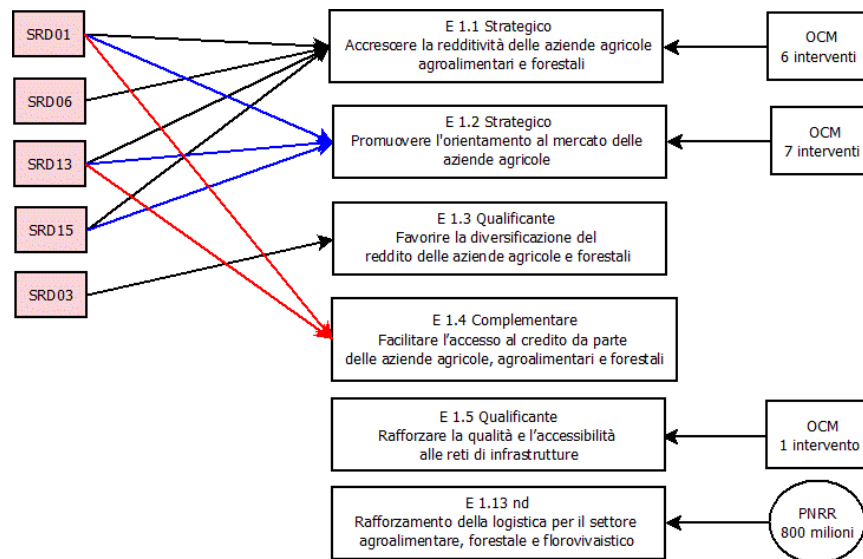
SRD01

SRD06

SRD13

SRD15

SRD03

E 1.1 Strategico
Accrescere la redditività delle aziende agricole agroalimentari e forestali

OCM
6 interventi

E 1.2 Strategico
Promuovere l'orientamento al mercato delle aziende agricole

OCM
7 interventi

E 1.3 Qualificante
Favorire la diversificazione del reddito delle aziende agricole e forestali

E 1.4 Complementare
Facilitare l'accesso al credito da parte delle aziende agricole, agroalimentari e forestali

E 1.5 Qualificante
Rafforzare la qualità e l'accessibilità alle reti di infrastrutture

OCM
1 intervento

E 1.13 nd
Rafforzamento della logistica per il settore agroalimentare, forestale e florovivaistico

PNRR
800 milioni